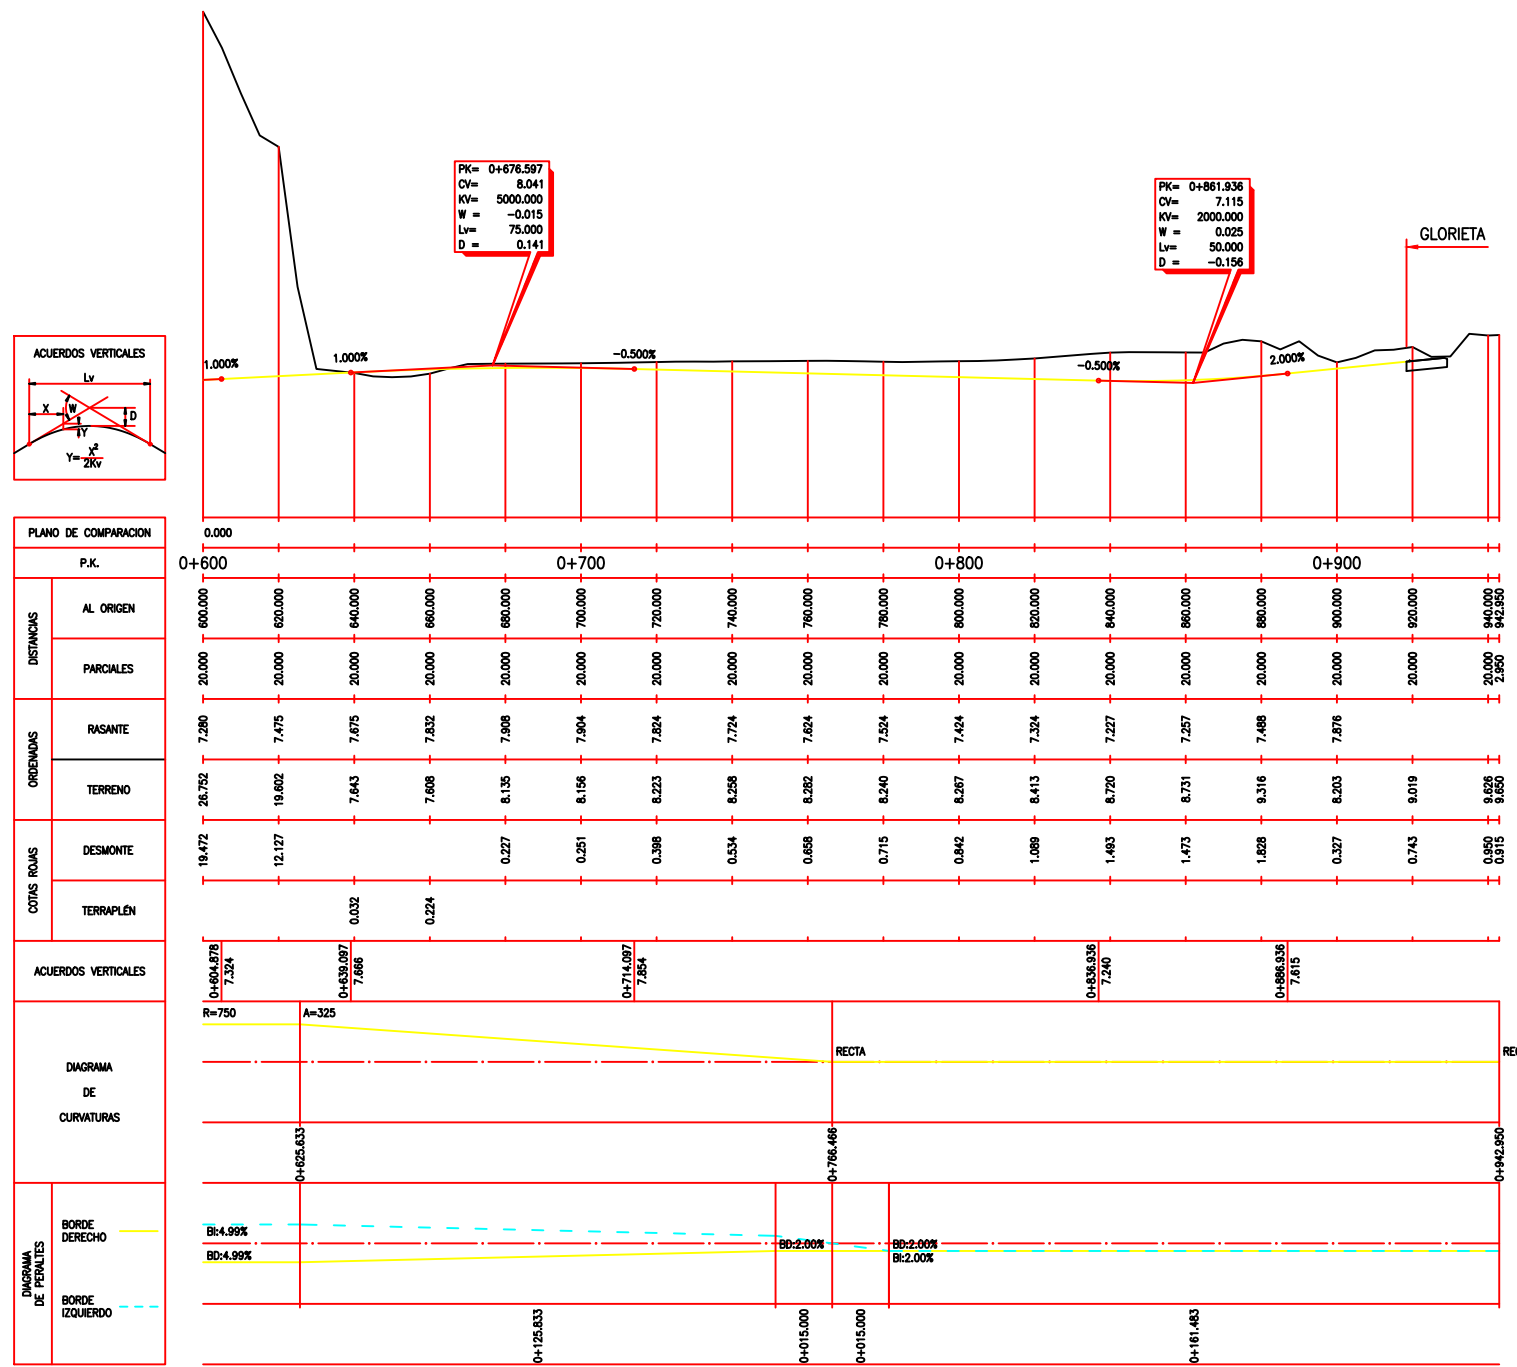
PK= 0+676.597
CV= 8.041
KV= 5000.000
W = -0.015
Lv= 75.000
D = 0.141

PK= 0+861.936
CV= 7.115
KV= 2000.000
W = 0.025
Lv= 50.000
D = -0.156

GLORIETA

ACUERDOS VERTICALES
Lv
X
W
D
Y
$Y=\frac{X^2}{2Kv}$

1.000%
1.000%
-0.500%
-0.500%
2.000%

| PLANO DE COMPARACION | | 0.000 | | | | | | | | | | | | | | | | | |
|---|---|---|---|---|---|---|---|---|---|---|---|---|---|---|---|---|---|---|---|
| P.K. | | 0+600 | | | | | 0+700 | | | | | 0+800 | | | | | 0+900 | | |
| DISTANCIAS | AL ORIGEN | 600.000 | 620.000 | 640.000 | 660.000 | 680.000 | 700.000 | 720.000 | 740.000 | 760.000 | 780.000 | 800.000 | 820.000 | 840.000 | 860.000 | 880.000 | 900.000 | 920.000 | 940.000 942.950 |
| | PARCIALES | 20.000 | 20.000 | 20.000 | 20.000 | 20.000 | 20.000 | 20.000 | 20.000 | 20.000 | 20.000 | 20.000 | 20.000 | 20.000 | 20.000 | 20.000 | 20.000 | 20.000 | 20.000 2.950 |
| ORDENADAS | RASANTE | 7.280 | 7.475 | 7.675 | 7.832 | 7.908 | 7.904 | 7.824 | 7.724 | 7.624 | 7.524 | 7.424 | 7.324 | 7.227 | 7.257 | 7.488 | 7.876 | | |
| | TERRENO | 26.752 | 19.602 | 7.643 | 7.608 | 8.135 | 8.156 | 8.223 | 8.258 | 8.282 | 8.240 | 8.267 | 8.413 | 8.720 | 8.731 | 9.316 | 8.203 | 9.019 | 9.626 9.650 |
| COTAS ROJAS | DESMONTE | 19.472 | 12.127 | | | 0.227 | 0.251 | 0.398 | 0.534 | 0.658 | 0.715 | 0.842 | 1.089 | 1.493 | 1.473 | 1.828 | 0.327 | 0.743 | 0.950 0.915 |
| | TERRAPLÉN | | | 0.032 | 0.224 | | | | | | | | | | | | | | |

ACUERDOS VERTICALES
0+604.878 7.324
0+639.097 7.666
0+714.097 7.854
0+836.936 7.240
0+886.936 7.615

DIAGRAMA DE CURVATURAS
R=750
A=325
RECTA
REC
0+625.633
0+766.466
0+942.950

DIAGRAMA DE PERALTES
BORDE DERECHO
BORDE IZQUIERDO
BI:4.99%
BD:4.99%
BD:2.00%
BD:2.00%
BI:2.00%
0+125.833
0+015.000
0+015.000
0+161.483